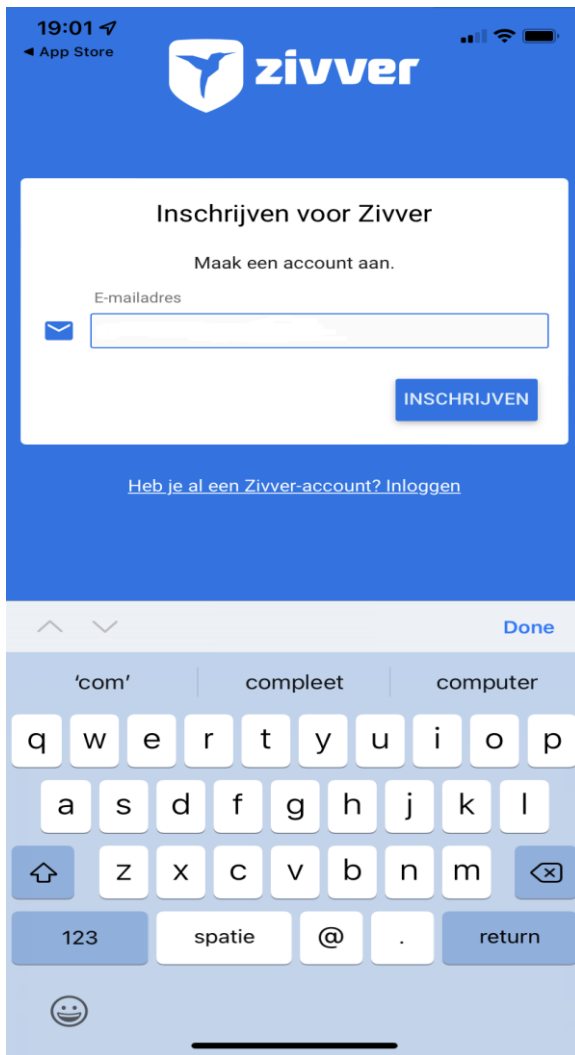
19:01
◀ App Store

zivver

Inschrijven voor Zivver

Maak een account aan.

E-mailadres

INSCHRIJVEN

Heb je al een Zivver-account? Inloggen

Done

'com'
compleet
computer

q w e r t y u i o p
a s d f g h j k l
z x c v b n m
123 spatie @ . return